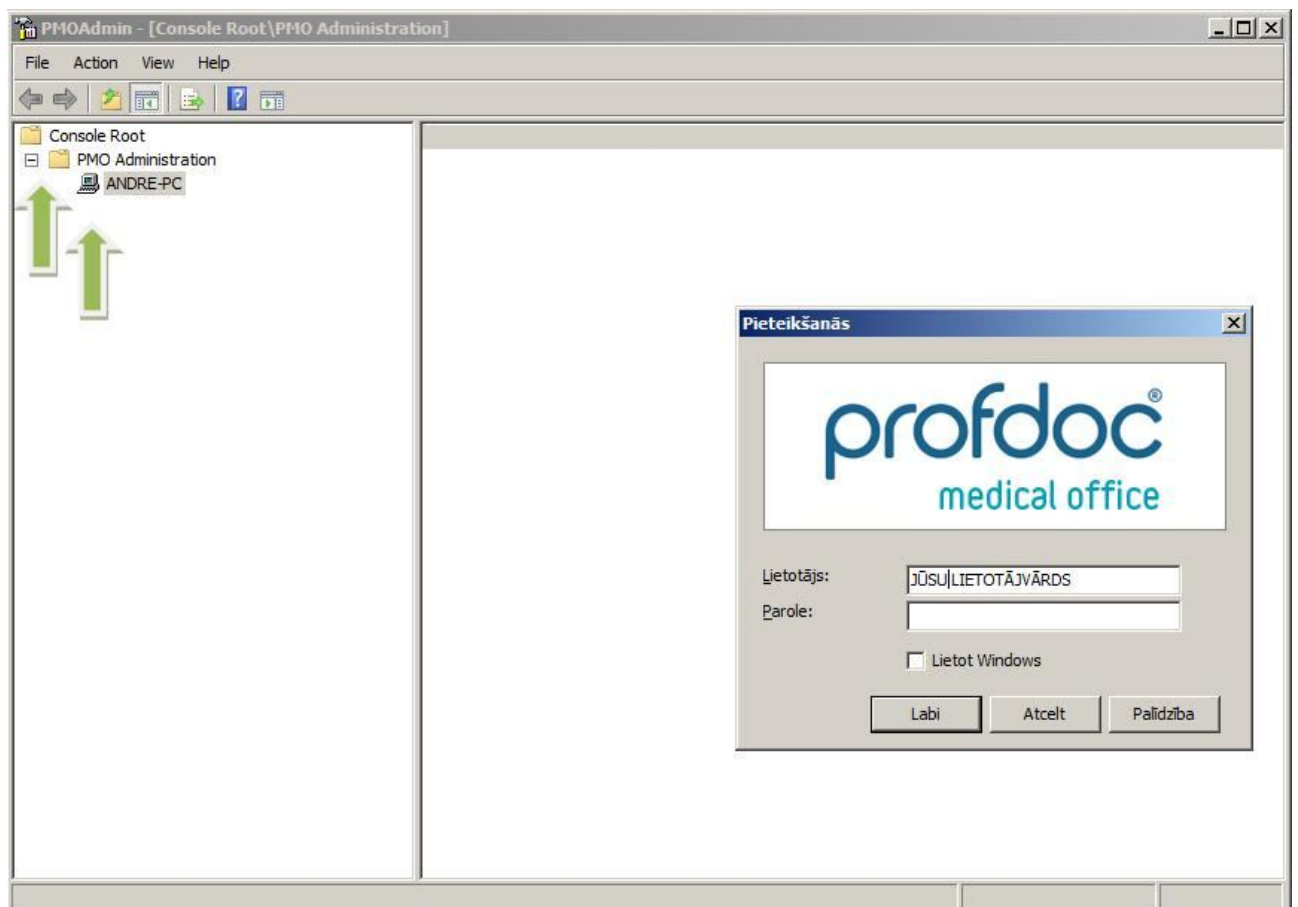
PMOAdmin - [Console Root\PMO Administration]

File Action View Help

Console Root
PMO Administration
ANDRE-PC

Pieteikšanās

profdoc®
medical office

Lietotājs: JŪSU LIETOTĀJVĀRDS
Parole:

Lietot Windows

Labi Atcelt Palīdzība